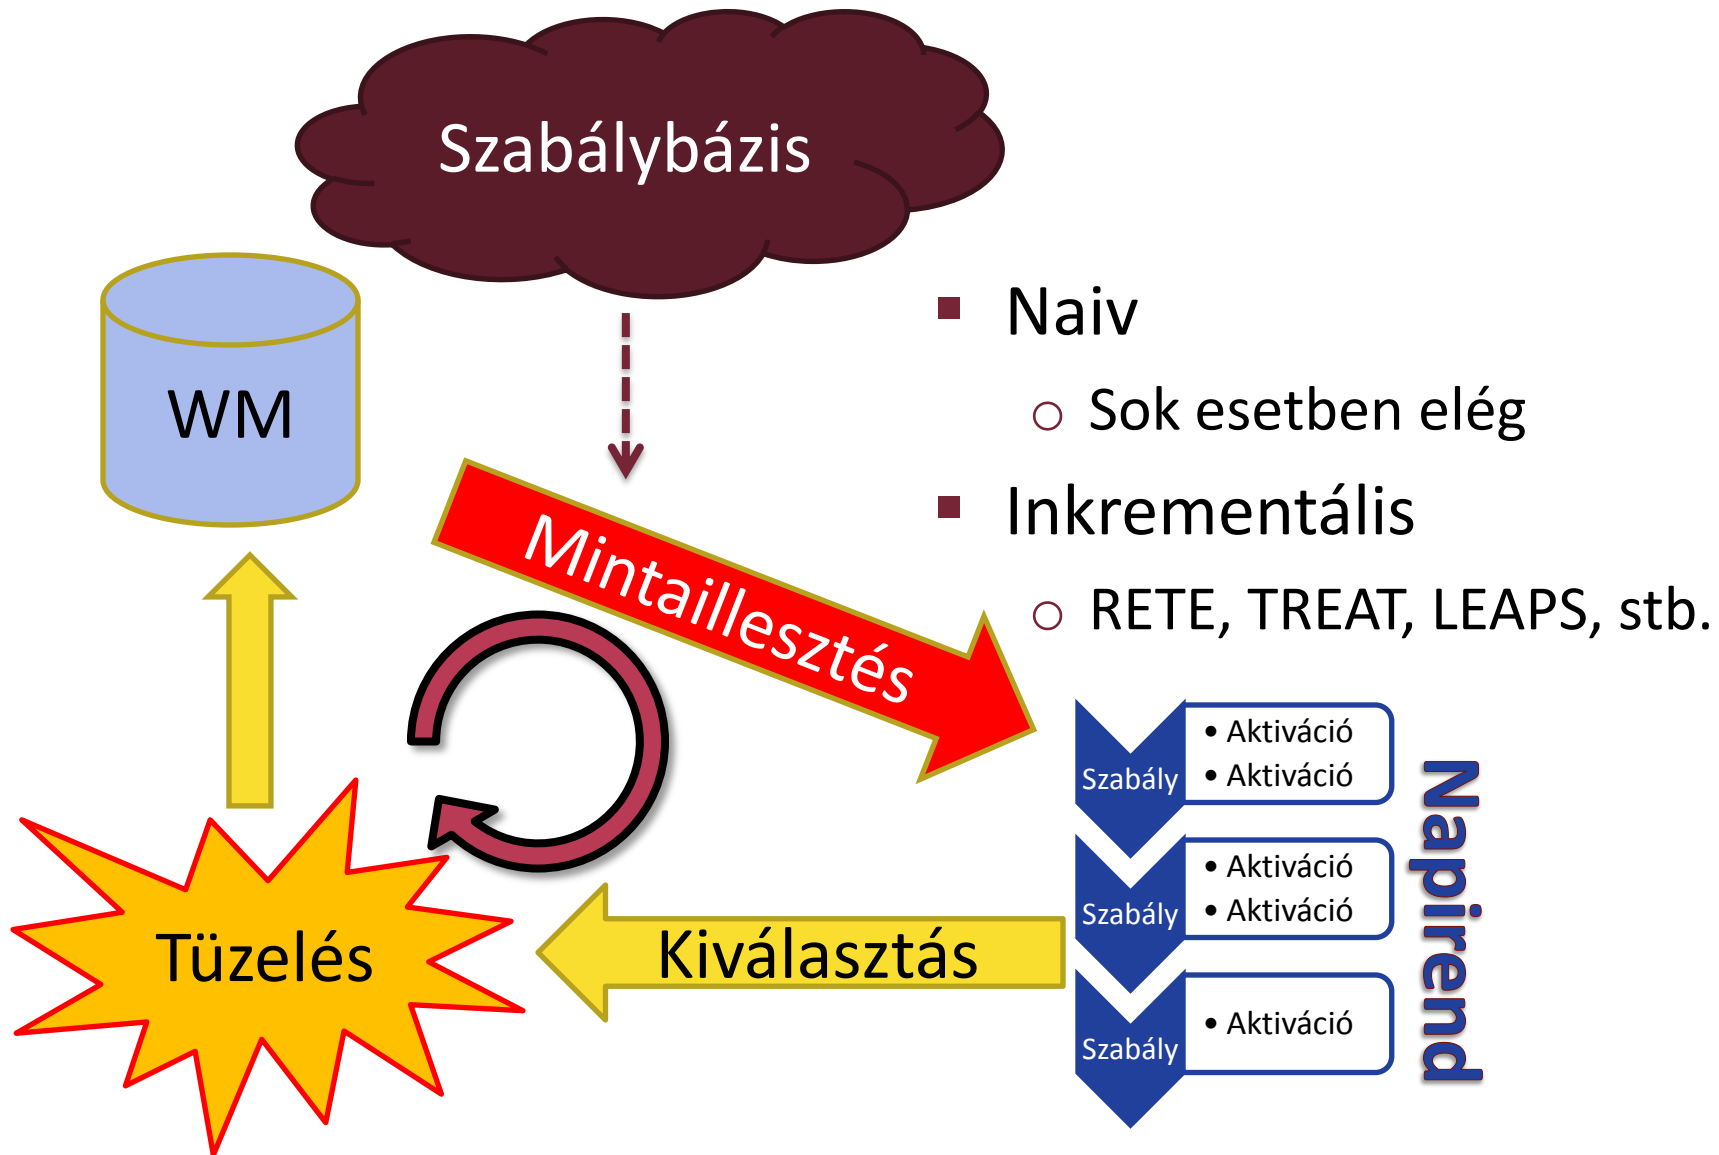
Szabálybázis

WM

Naiv
Sok esetben elég
Inkrementális
RETE, TREAT, LEAPS, stb.

Mintaillesztés

Szabály
• Aktiváció
• Aktiváció

Szabály
• Aktiváció
• Aktiváció

Szabály
• Aktiváció

Napirend

Tüzelés

Kiválasztás